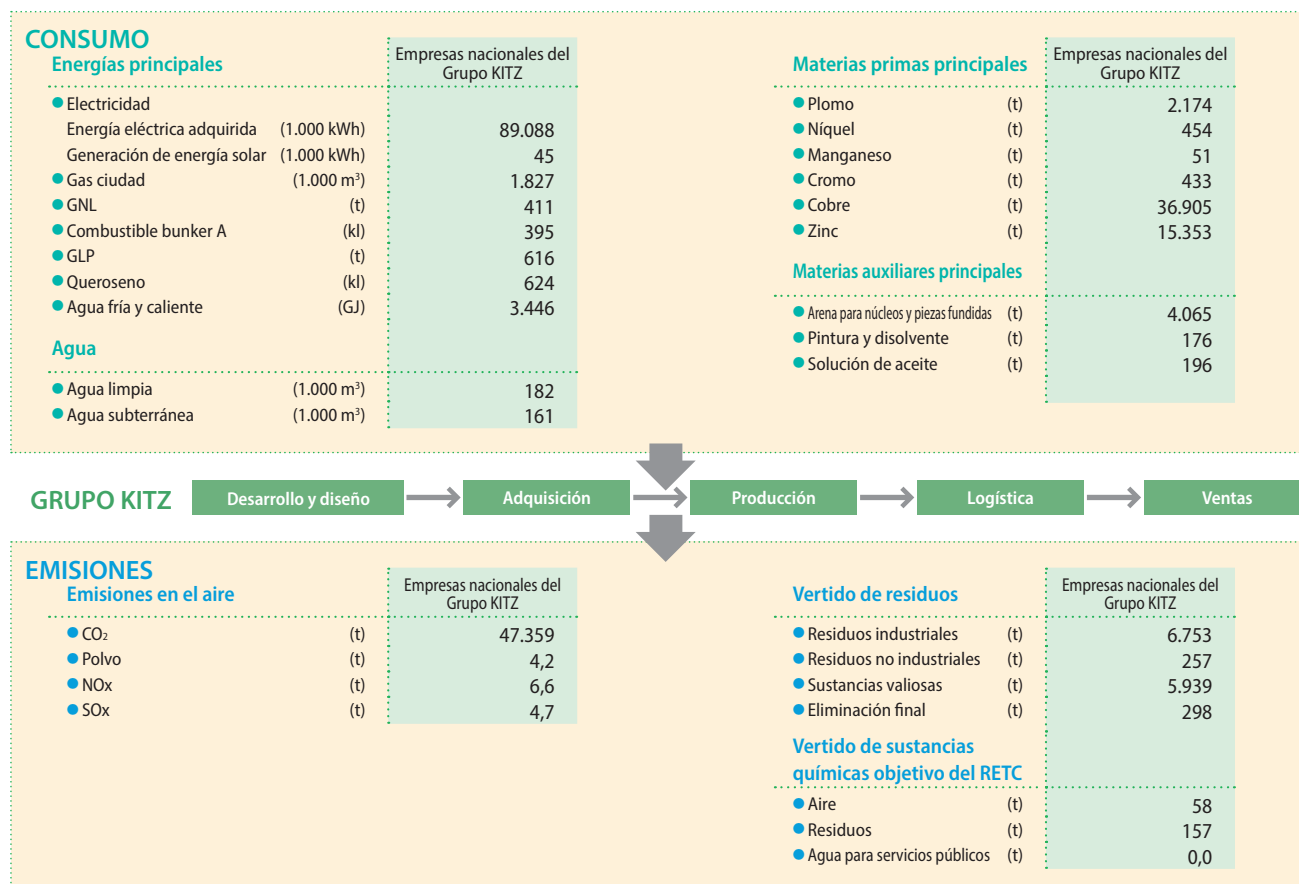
CONSUMO

| Energías principales | | Empresas nacionales del Grupo KITZ |
|---|---|---|
| Electricidad | | |
| Energía eléctrica adquirida | (1.000 kWh) | 89.088 |
| Generación de energía solar | (1.000 kWh) | 45 |
| Gas ciudad | (1.000 $m^3$) | 1.827 |
| GNL | (t) | 411 |
| Combustible bunker A | (kl) | 395 |
| GLP | (t) | 616 |
| Queroseno | (kl) | 624 |
| Agua fría y caliente | (GJ) | 3.446 |
| Agua | | |
| Agua limpia | (1.000 $m^3$) | 182 |
| Agua subterránea | (1.000 $m^3$) | 161 |

| Materias primas principales | | Empresas nacionales del Grupo KITZ |
|---|---|---|
| Plomo | (t) | 2.174 |
| Níquel | (t) | 454 |
| Manganeso | (t) | 51 |
| Cromo | (t) | 433 |
| Cobre | (t) | 36.905 |
| Zinc | (t) | 15.353 |
| Materias auxiliares principales | | |
| Arena para núcleos y piezas fundidas | (t) | 4.065 |
| Pintura y disolvente | (t) | 176 |
| Solución de aceite | (t) | 196 |

GRUPO KITZ
Desarrollo y diseño → Adquisición → Producción → Logística → Ventas

EMISIONES

| Emisiones en el aire | | Empresas nacionales del Grupo KITZ |
|---|---|---|
| $CO_2$ | (t) | 47.359 |
| Polvo | (t) | 4,2 |
| NOx | (t) | 6,6 |
| SOx | (t) | 4,7 |

| Vertido de residuos | | Empresas nacionales del Grupo KITZ |
|---|---|---|
| Residuos industriales | (t) | 6.753 |
| Residuos no industriales | (t) | 257 |
| Sustancias valiosas | (t) | 5.939 |
| Eliminación final | (t) | 298 |
| Vertido de sustancias químicas objetivo del RETC | | |
| Aire | (t) | 58 |
| Residuos | (t) | 157 |
| Agua para servicios públicos | (t) | 0,0 |